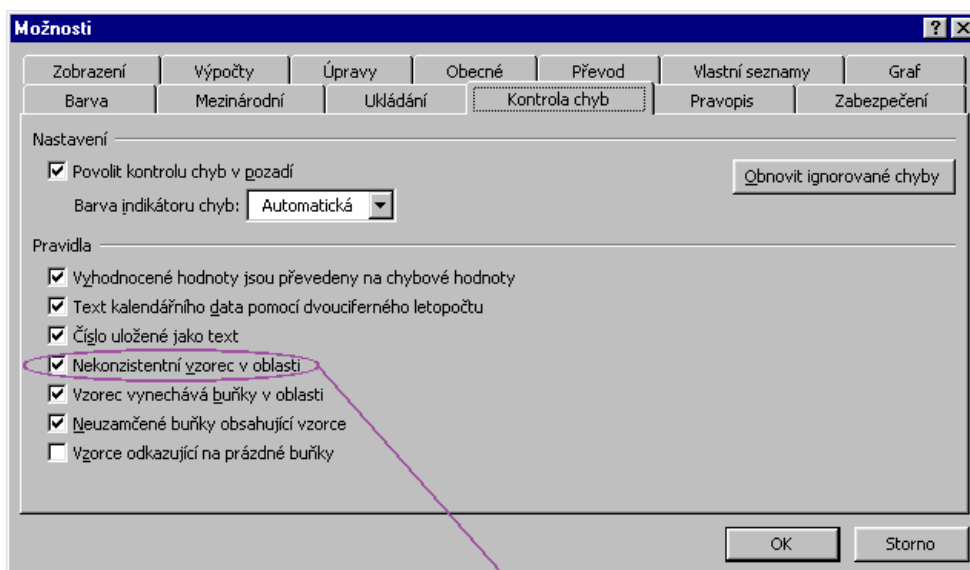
Možnosti

Zobrazení | Výpočty | Úpravy | Obecné | Převod | Vlastní seznamy | Graf
Barva | Mezinárodní | Ukládání | Kontrola chyb | Pravopis | Zabezpečení

Nastavení

Povolit kontrolu chyb v pozadí

Obnovit ignorované chyby

Barva indikátoru chyb: Automatická

Pravidla

Vyhodnocené hodnoty jsou převedeny na chybové hodnoty
Text kalendářního data pomocí dvouciferného letopočtu
Číslo uložené jako text
Nekonzistentní vzorec v oblasti
Vzorec vynechává buňky v oblasti
Neuzamčené buňky obsahující vzorce
Vzorce odkazující na prázdné buňky

OK
Storno